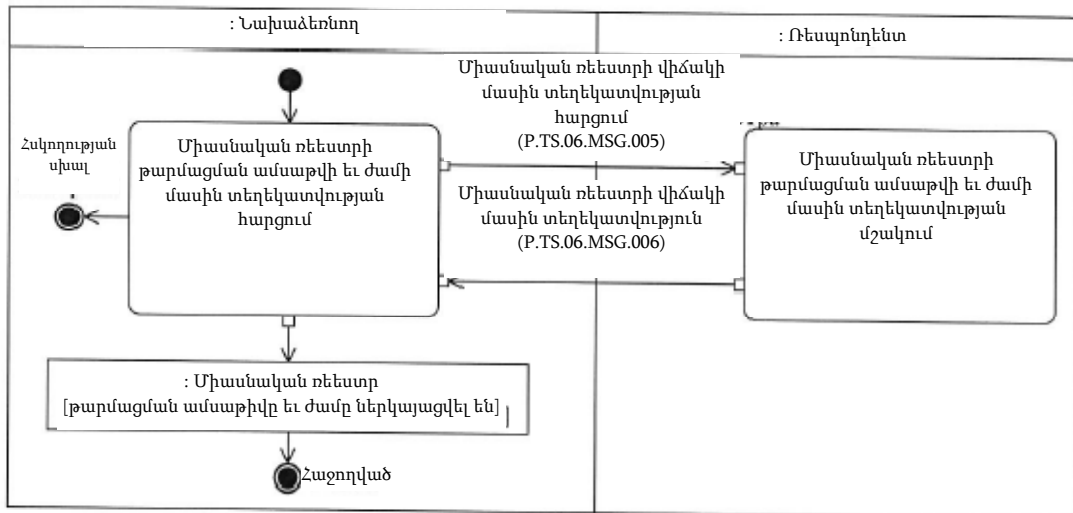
: Նախաձեռնող

: Ռեսպոնդենտ

Միասնական ռեեստրի վիճակի մասին տեղեկատվության հարցում (P.TS.06.MSG.005)

Հսկողության սխալ

Միասնական ռեեստրի թարմացման ամսաթվի եւ ժամի մասին տեղեկատվության հարցում

Միասնական ռեեստրի վիճակի մասին տեղեկատվություն (P.TS.06.MSG.006)

Միասնական ռեեստրի թարմացման ամսաթվի եւ ժամի մասին տեղեկատվության մշակում

: Միասնական ռեեստր [թարմացման ամսաթիվը եւ ժամը ներկայացվել են]

Հաջողված